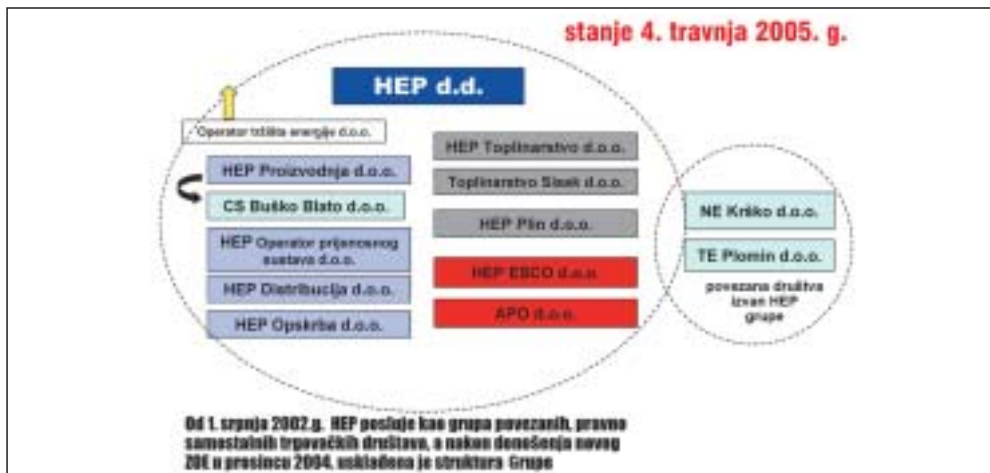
stanje 4. travnja 2005. g.

HEP d.d.

Operator tržišta energije d.o.o.

HEP Proizvodnja d.o.o.

CS Buško Blato d.o.o.

HEP Operator prijenosnog sustava d.o.o.

HEP Distribucija d.o.o.

HEP Opskrba d.o.o.

HEP Toplinarstvo d.o.o.

Toplinarstvo Sisak d.o.o.

HEP Plin d.o.o.

HEP ESCO d.o.o.

APO d.o.o.

NE Krško d.o.o.

TE Plomin d.o.o.

povezana društva izvan HEP grupe

Od 1. srpnja 2002.g. HEP posluje kao grupa povezanih, pravno samostalnih trgovačkih društava, a nakon donošenja novog ZOE u prosincu 2004. usklađena je struktura Grupe